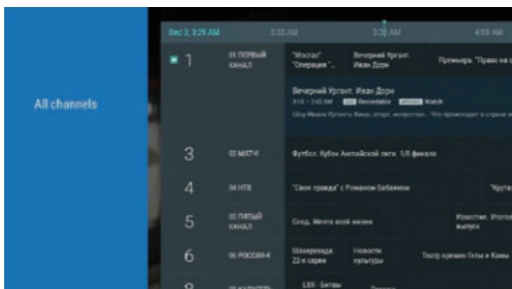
All channels

Dec 3, 3:20 AM
3:00 AM
3:30 AM
4:00 AM

1
01 ПЕРВЫЙ КАНАЛ
"Москва" "Операция
Вечерний Ургант. Иван Дорн
Премьера. "Право на с

Вечерний Ургант. Иван Дорн
3:15 – 3:40 AM Recordable Watch
Шоу Ивана Урганта. Юмор, спорт, искусство... Что происходит в стране и

3
02 МАТЧ
Футбол. Кубок Английской лиги. 1/8 финала

4
04 НТВ
"Своя правда" с Романом Бабаяном
Чуть

5
05 ПЯТЫЙ КАНАЛ
След. Мечта всей жизни
Известия. Итоговый выпуск

6
06 РОССИЯ-К
Шахерезада. 22-я серия
Новости культуры
Театр кремлин Пяты и Камы

LBX - Билеты
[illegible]